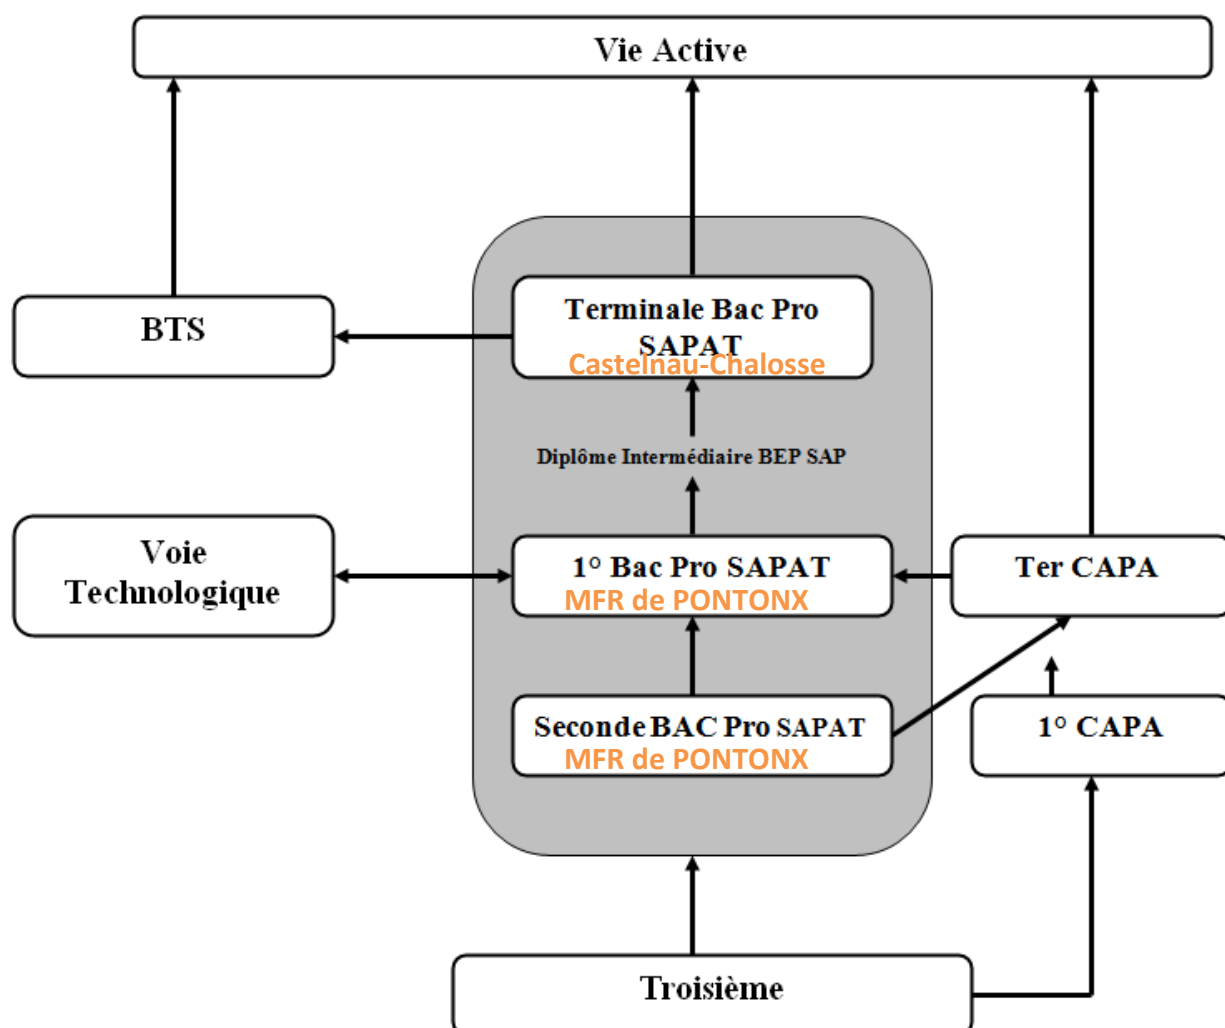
Vie Active

BTS

Terminale Bac Pro SAPAT
Castelnau-Chalosse

Diplôme Intermédiaire BEP SAP

Voie Technologique

1° Bac Pro SAPAT
MFR de PONTONX

Ter CAPA

Seconde BAC Pro SAPAT
MFR de PONTONX

1° CAPA

Troisième